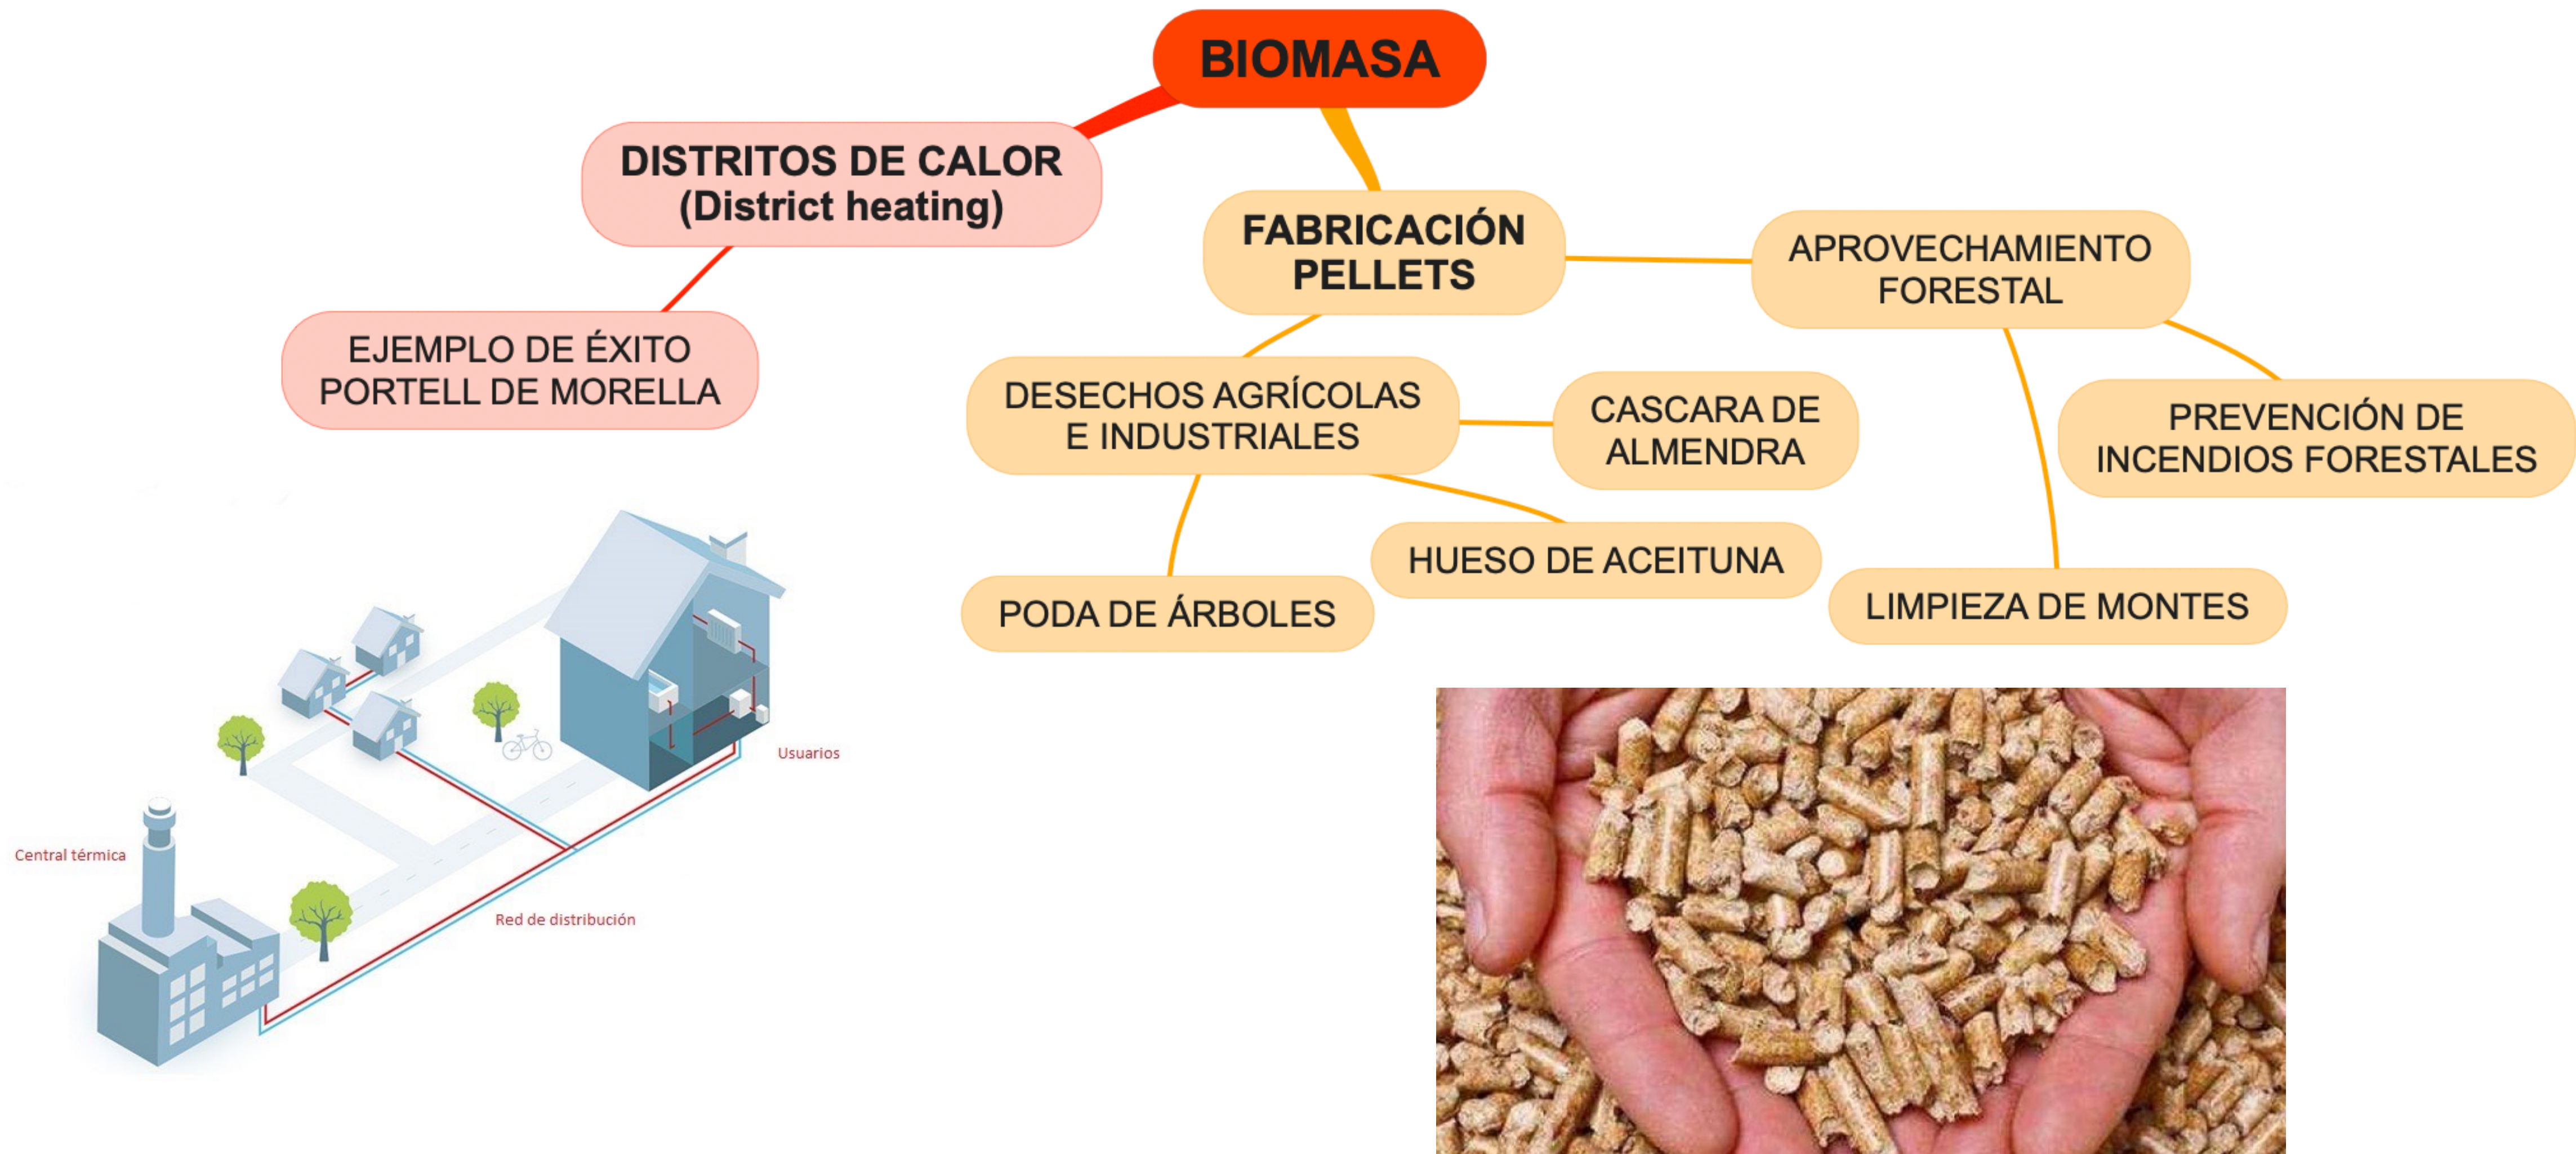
BIOMASA

DISTRITOS DE CALOR (District heating)

EJEMPLO DE ÉXITO PORTELL DE MORELLA

FABRICACIÓN PELLETS

APROVECHAMIENTO FORESTAL

DESECHOS AGRÍCOLAS E INDUSTRIALES

CASCARA DE ALMENDRA

PREVENCIÓN DE INCENDIOS FORESTALES

HUESO DE ACEITUNA

PODA DE ÁRBOLES

LIMPIEZA DE MONTES

Usuarios

Central térmica

Red de distribución